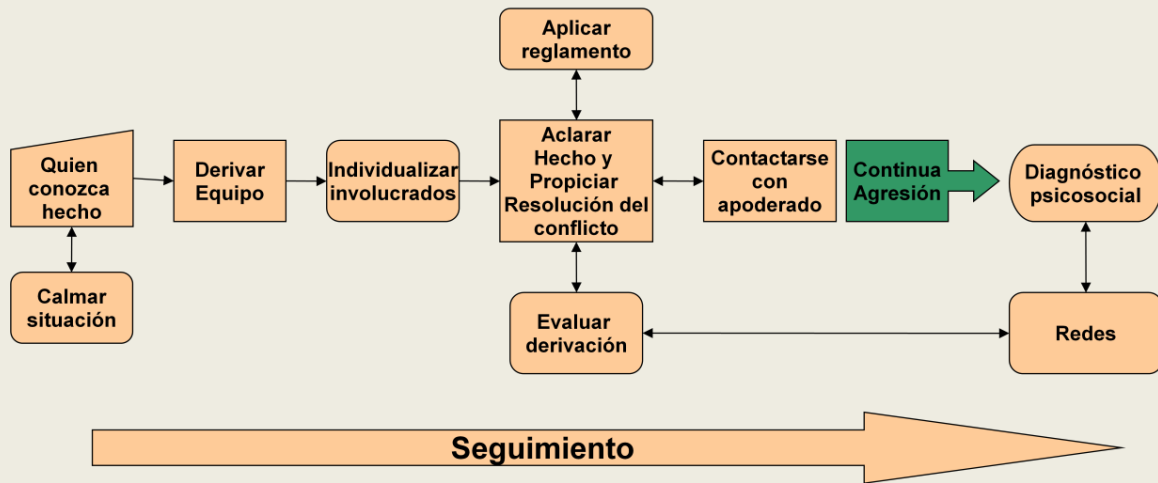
Aplicar reglamento

Quien conozca hecho

Derivar Equipo

Individualizar involucrados

Aclarar Hecho y Propiciar Resolución del conflicto

Contactarse con apoderado

Continua Agresión

Diagnóstico psicosocial

Calmar situación

Evaluar derivación

Redes

Seguimiento